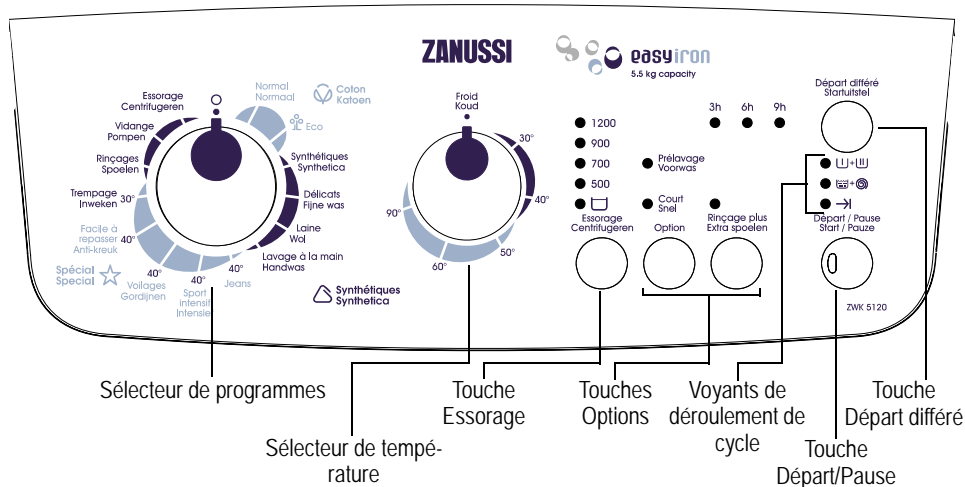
ZANUSSI

easyiron
5.5 kg capacity

Essorage
Centrifugeren

Vidange
Pompen

Rinçages
Spoelen

Trempage
Inweken

30°

Facile à repasser
Anti-kreuk

40°

Spécial
Special

40°

Voilages
Gordijnen

40°

Sport intensif
Intensiv

40°

Jeans

Normal
Normaal

Coton
Katoen

Eco

Synthétiques
Synthetica

Délicats
Fijne was

Laine
Wol

Lavage à la main
Handwas

Synthétiques
Synthetica

Froid
Koud

30°

40°

50°

60°

90°

1200
900
700
500

Essorage
Centrifugeren

Prélavage
Voorwas

Court
Snel

Option

Rinçage plus
Extra spoelen

3h
6h
9h

Départ différé
Startuitstel

Départ / Pause
Start / Pauze

ZWK 5120

Sélecteur de programmes

Sélecteur de température

Touche Essorage

Touches Options

Voyants de déroulement de cycle

Touche Départ/Pause

Touche Départ différé